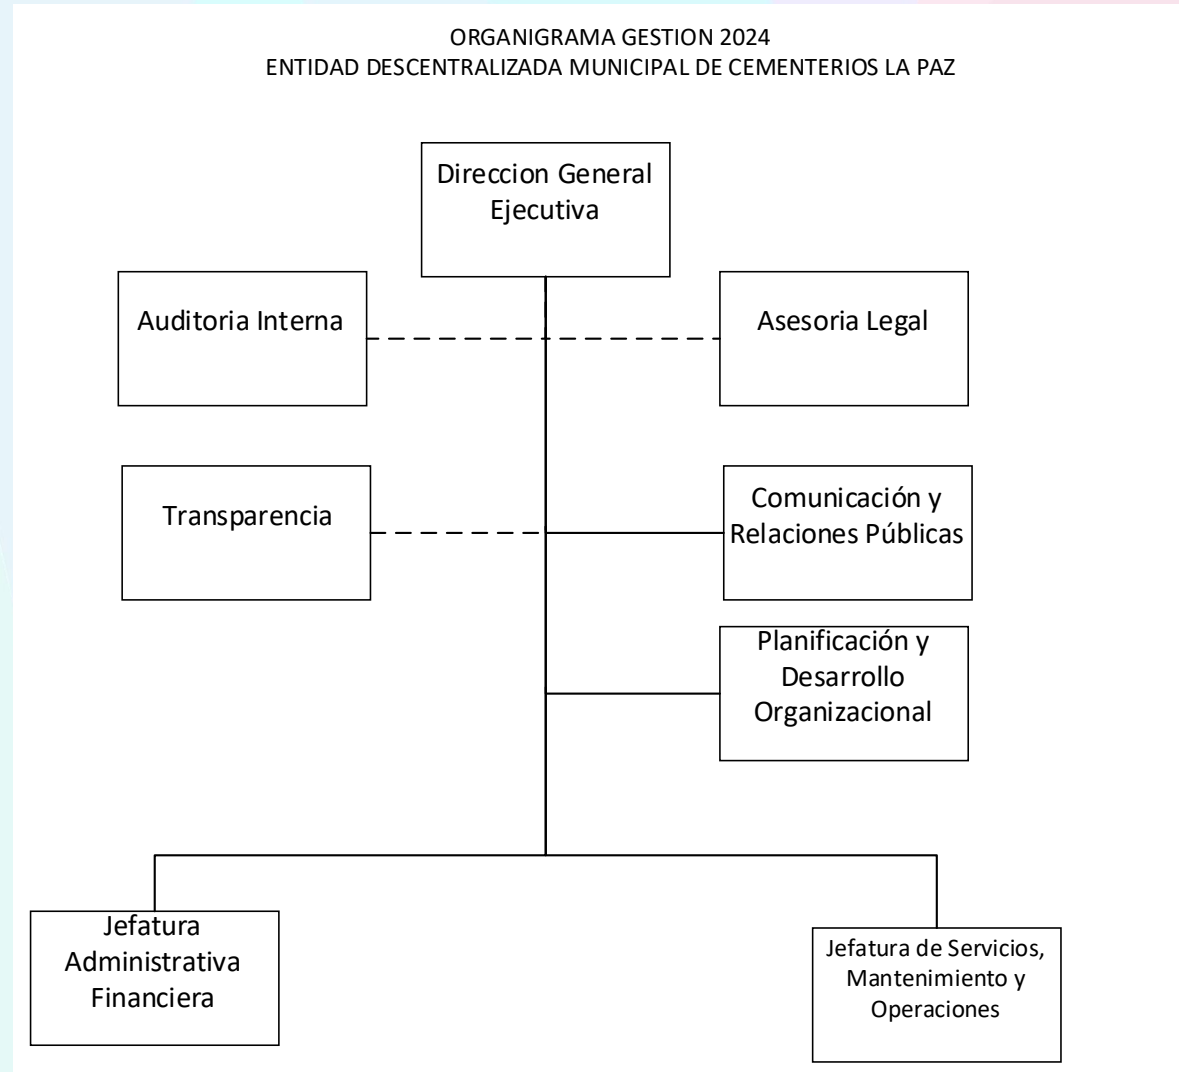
ORGANIGRAMA GESTION 2024
ENTIDAD DESCENTRALIZADA MUNICIPAL DE CEMENTERIOS LA PAZ

Direccion General Ejecutiva

Auditoria Interna

Asesoria Legal

Transparencia

Comunicación y Relaciones Públicas

Planificación y Desarrollo Organizacional

Jefatura Administrativa Financiera

Jefatura de Servicios, Mantenimiento y Operaciones